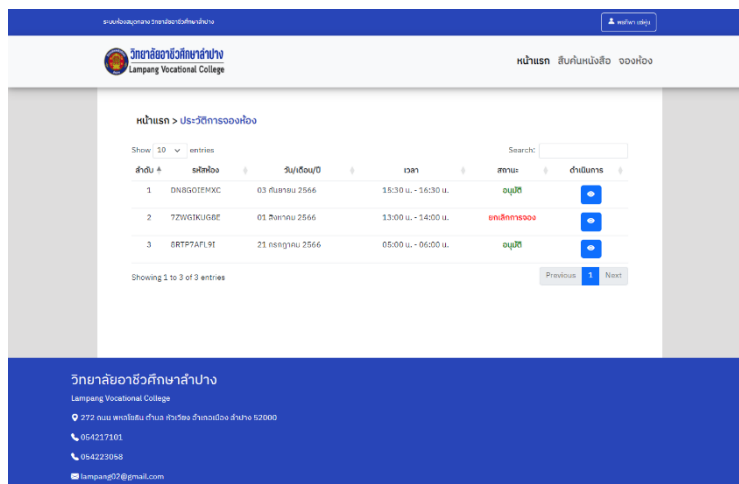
ระบบห้องสมุดกลาง วิทยาลัยอาชีวศึกษาลำปาง

พงศ์พล เฮ้ยคุ่ม

วิทยาลัยอาชีวศึกษาลำปาง
Lampang Vocational College

หน้าแรก สืบค้นหนังสือ จองห้อง

หน้าแรก > ประวัติการจองห้อง

Show 10 entries

Search:

| ลำดับ | รหัสห้อง | วัน/เดือน/ปี | เวลา | สถานะ | ดำเนินการ |
|---|---|---|---|---|---|
| 1 | DNBGOIEMXC | 03 กันยายน 2566 | 15:30 น. - 16:30 น. | อนุมัติ | |
| 2 | 7ZWGIKUG8E | 01 สิงหาคม 2566 | 13:00 น. - 14:00 น. | ยกเลิกการจอง | |
| 3 | 8RTP7AFL9I | 21 กรกฎาคม 2566 | 05:00 น. - 06:00 น. | อนุมัติ | |

Showing 1 to 3 of 3 entries

Previous 1 Next

วิทยาลัยอาชีวศึกษาลำปาง
Lampang Vocational College

272 ถนน พหลโยธิน ตำบล หัวเวียง อำเภอเมือง ลำปาง 52000

054217101

054223058

lampang02@gmail.com